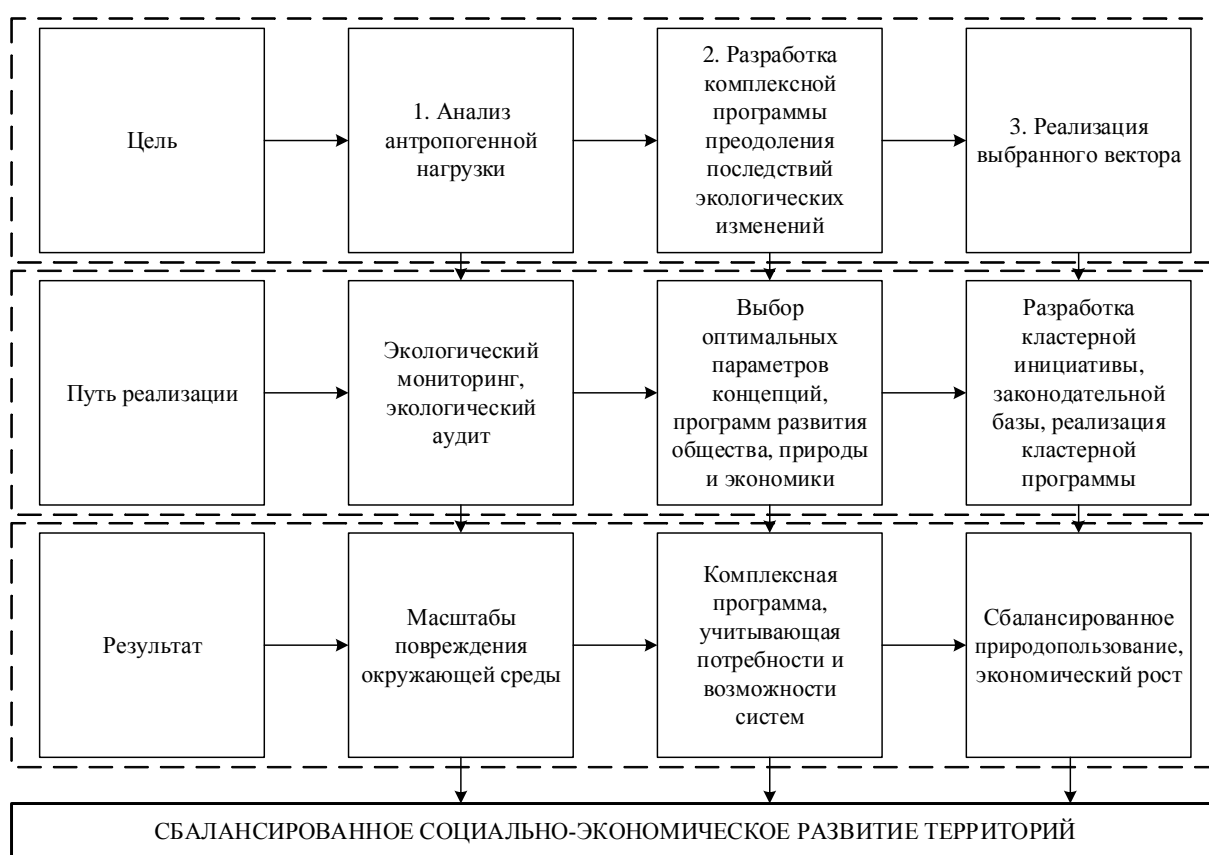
Цель

1. Анализ антропогенной нагрузки

2. Разработка комплексной программы преодоления последствий экологических изменений

3. Реализация выбранного вектора

Путь реализации

Экологический мониторинг, экологический аудит

Выбор оптимальных параметров концепций, программ развития общества, природы и экономики

Разработка кластерной инициативы, законодательной базы, реализация кластерной программы

Результат

Масштабы повреждения окружающей среды

Комплексная программа, учитывающая потребности и возможности систем

Сбалансированное природопользование, экономический рост

СБАЛАНСИРОВАННОЕ СОЦИАЛЬНО-ЭКОНОМИЧЕСКОЕ РАЗВИТИЕ ТЕРРИТОРИЙ